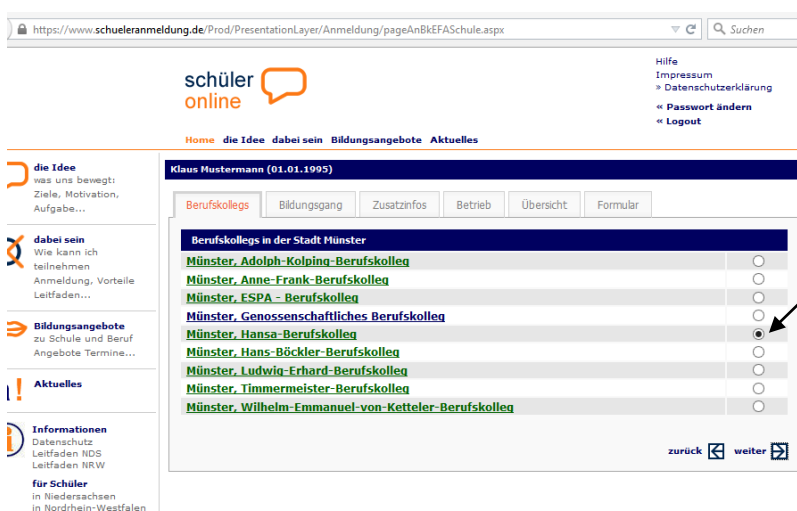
https://www.schueleranmeldung.de/Prod/PresentationLayer/Anmeldung/pageAnBkEFASchule.aspx

Suchen

schüler
online

Hilfe
Impressum
» Datenschutzerklärung
« Passwort ändern
« Logout

Home die Idee dabei sein Bildungsangebote Aktuelles

die Idee
was uns bewegt: Ziele, Motivation, Aufgabe...

dabei sein
Wie kann ich teilnehmen Anmeldung, Vorteile Leitfaden...

Bildungsangebote
zu Schule und Beruf Angebote Termine...

Aktuelles

Informationen
Datenschutz
Leitfaden NDS
Leitfaden NRW

für Schüler
in Niedersachsen
in Nordrhein-Westfalen

Klaus Mustermann (01.01.1995)

Berufskollegs | Bildungsgang | Zusatzinfos | Betrieb | Übersicht | Formular

| Berufskollegs in der Stadt Münster | |
|---|---|
| Münster, Adolph-Kolping-Berufskolleg | |
| Münster, Anne-Frank-Berufskolleg | |
| Münster, ESPA - Berufskolleg | |
| Münster, Genossenschaftliches Berufskolleg | |
| Münster, Hansa-Berufskolleg | |
| Münster, Hans-Böckler-Berufskolleg | |
| Münster, Ludwig-Erhard-Berufskolleg | |
| Münster, Timmermeister-Berufskolleg | |
| Münster, Wilhelm-Emmanuel-von-Ketteler-Berufskolleg | |

zurück weiter